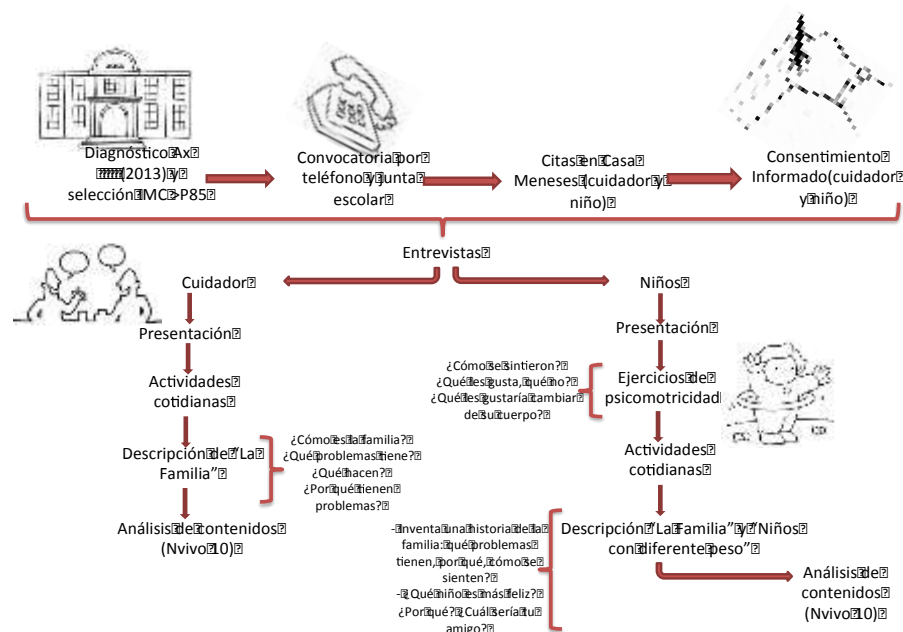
Diagnóstico Ax (2013) y selección IMC >P85

Convocatoria por teléfono y junta escolar

Citas en Casa Meneses (cuidador y niño)

Consentimiento Informado (cuidador y niño)

Entrevistas

Cuidador

Presentación

Actividades cotidianas

Descripción de "La Familia"

¿Cómo es la familia? ¿Qué problemas tiene? ¿Qué hacen? ¿Por qué tienen problemas?

Análisis de contenidos (Nvivo 10)

Niños

Presentación

¿Cómo se sintieron? ¿Qué les gusta, qué no? ¿Qué les gustaría cambiar de su cuerpo?

Ejercicios de psicomotricidad

Actividades cotidianas

Descripción "La Familia" y "Niños con diferente peso"

- Inventa una historia de la familia: qué problemas tienen, por qué, cómo se sienten?
- ¿Qué niño es más feliz? ¿Por qué? ¿Cuál sería tu amigo?

Análisis de contenidos (Nvivo 10)